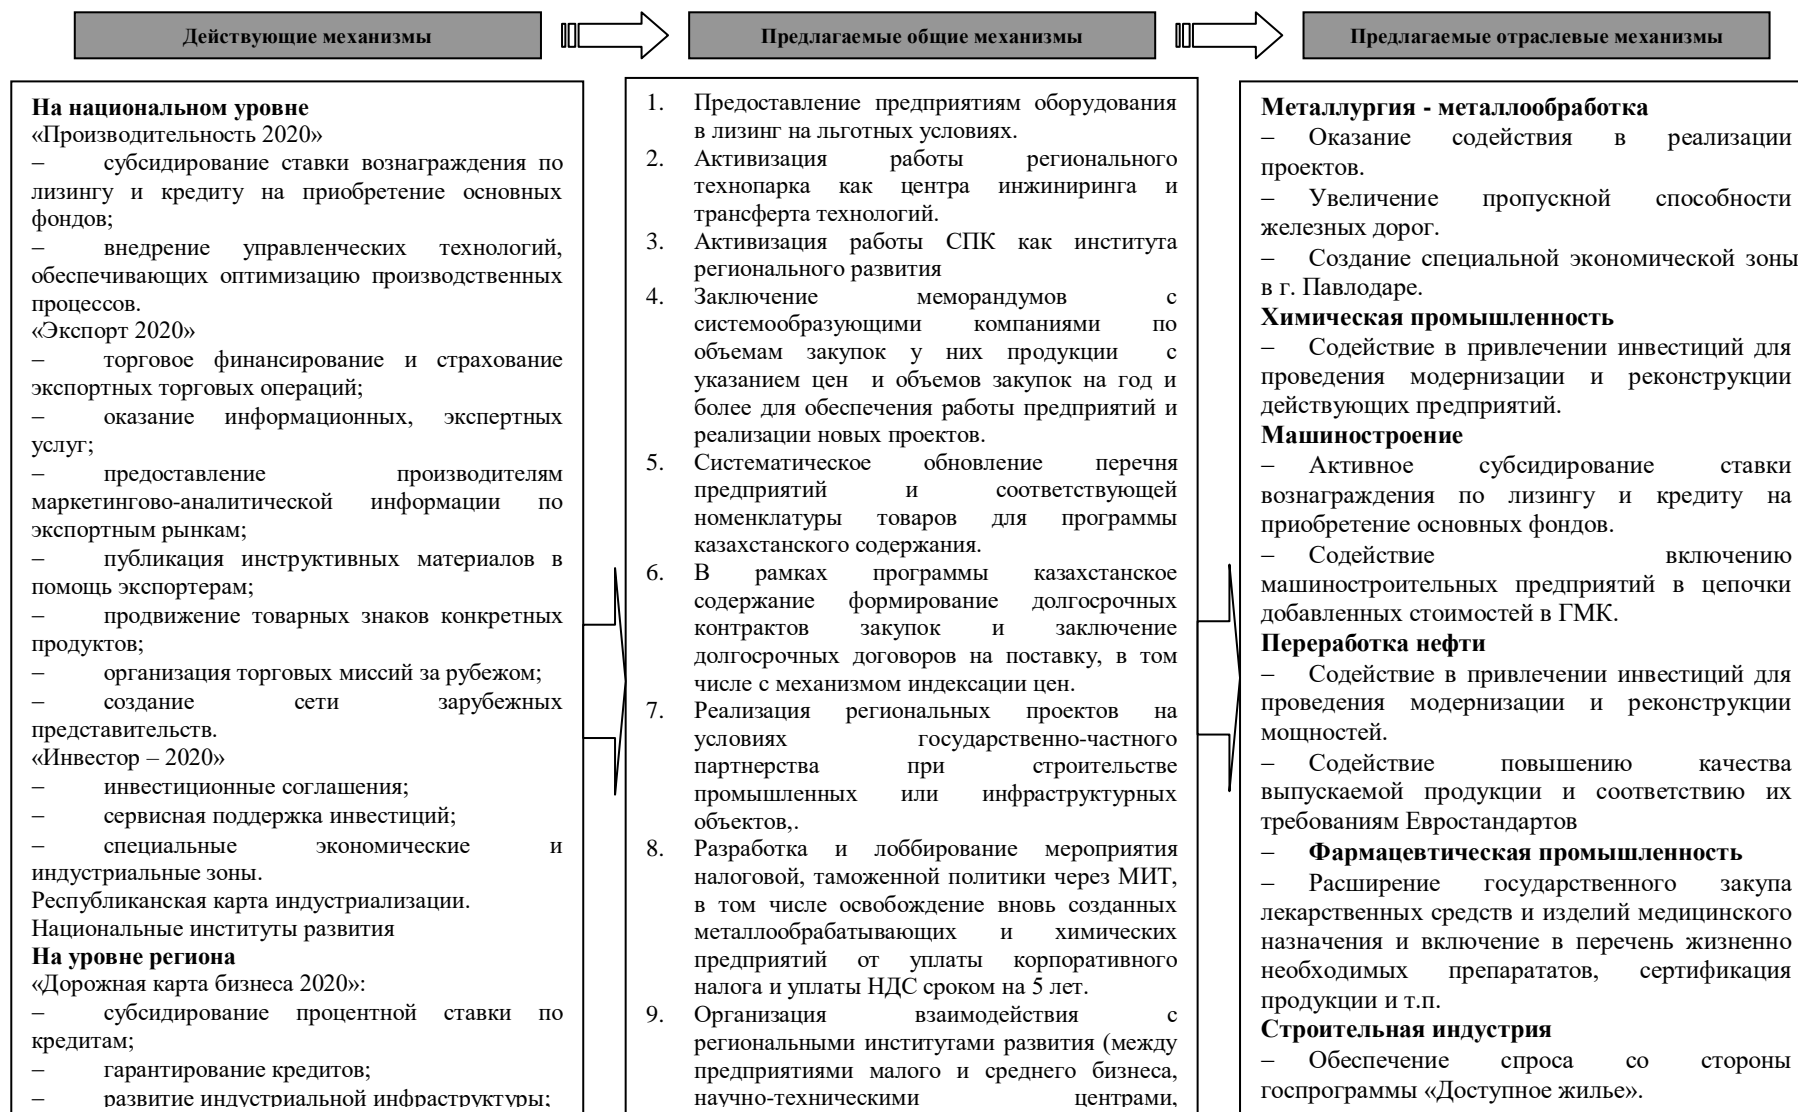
Действующие механизмы

Предлагаемые общие механизмы

Предлагаемые отраслевые механизмы

**На национальном уровне**
«Производительность 2020»
– субсидирование ставки вознаграждения по лизингу и кредиту на приобретение основных фондов;
– внедрение управленческих технологий, обеспечивающих оптимизацию производственных процессов.
«Экспорт 2020»
– торговое финансирование и страхование экспортных торговых операций;
– оказание информационных, экспертных услуг;
– предоставление производителям маркетингово-аналитической информации по экспортным рынкам;
– публикация инструктивных материалов в помощь экспортерам;
– продвижение товарных знаков конкретных продуктов;
– организация торговых миссий за рубежом;
– создание сети зарубежных представительств.
«Инвестор – 2020»
– инвестиционные соглашения;
– сервисная поддержка инвестиций;
– специальные экономические и индустриальные зоны.
Республиканская карта индустриализации.
Национальные институты развития
**На уровне региона**
«Дорожная карта бизнеса 2020»:
– субсидирование процентной ставки по кредитам;
– гарантирование кредитов;
– развитие индустриальной инфраструктуры;

1. Предоставление предприятиям оборудования в лизинг на льготных условиях.
2. Активизация работы регионального технопарка как центра инжиниринга и трансферта технологий.
3. Активизация работы СПК как института регионального развития
4. Заключение меморандумов с системообразующими компаниями по объемам закупок у них продукции с указанием цен и объемов закупок на год и более для обеспечения работы предприятий и реализации новых проектов.
5. Систематическое обновление перечня предприятий и соответствующей номенклатуры товаров для программы казахстанского содержания.
6. В рамках программы казахстанское содержание формирование долгосрочных контрактов закупок и заключение долгосрочных договоров на поставку, в том числе с механизмом индексации цен.
7. Реализация региональных проектов на условиях государственно-частного партнерства при строительстве промышленных или инфраструктурных объектов,.
8. Разработка и лоббирование мероприятия налоговой, таможенной политики через МИТ, в том числе освобождение вновь созданных металлообрабатывающих и химических предприятий от уплаты корпоративного налога и уплаты НДС сроком на 5 лет.
9. Организация взаимодействия с региональными институтами развития (между предприятиями малого и среднего бизнеса, научно-техническими центрами,

**Металлургия - металлообработка**
– Оказание содействия в реализации проектов.
– Увеличение пропускной способности железных дорог.
– Создание специальной экономической зоны в г. Павлодаре.
**Химическая промышленность**
– Содействие в привлечении инвестиций для проведения модернизации и реконструкции действующих предприятий.
**Машиностроение**
– Активное субсидирование ставки вознаграждения по лизингу и кредиту на приобретение основных фондов.
– Содействие включению машиностроительных предприятий в цепочки добавленных стоимостей в ГМК.
**Переработка нефти**
– Содействие в привлечении инвестиций для проведения модернизации и реконструкции мощностей.
– Содействие повышению качества выпускаемой продукции и соответствию их требованиям Евростандартов
– **Фармацевтическая промышленность**
– Расширение государственного закупа лекарственных средств и изделий медицинского назначения и включение в перечень жизненно необходимых препаратов, сертификация продукции и т.п.
**Строительная индустрия**
– Обеспечение спроса со стороны госпрограммы «Доступное жилье».